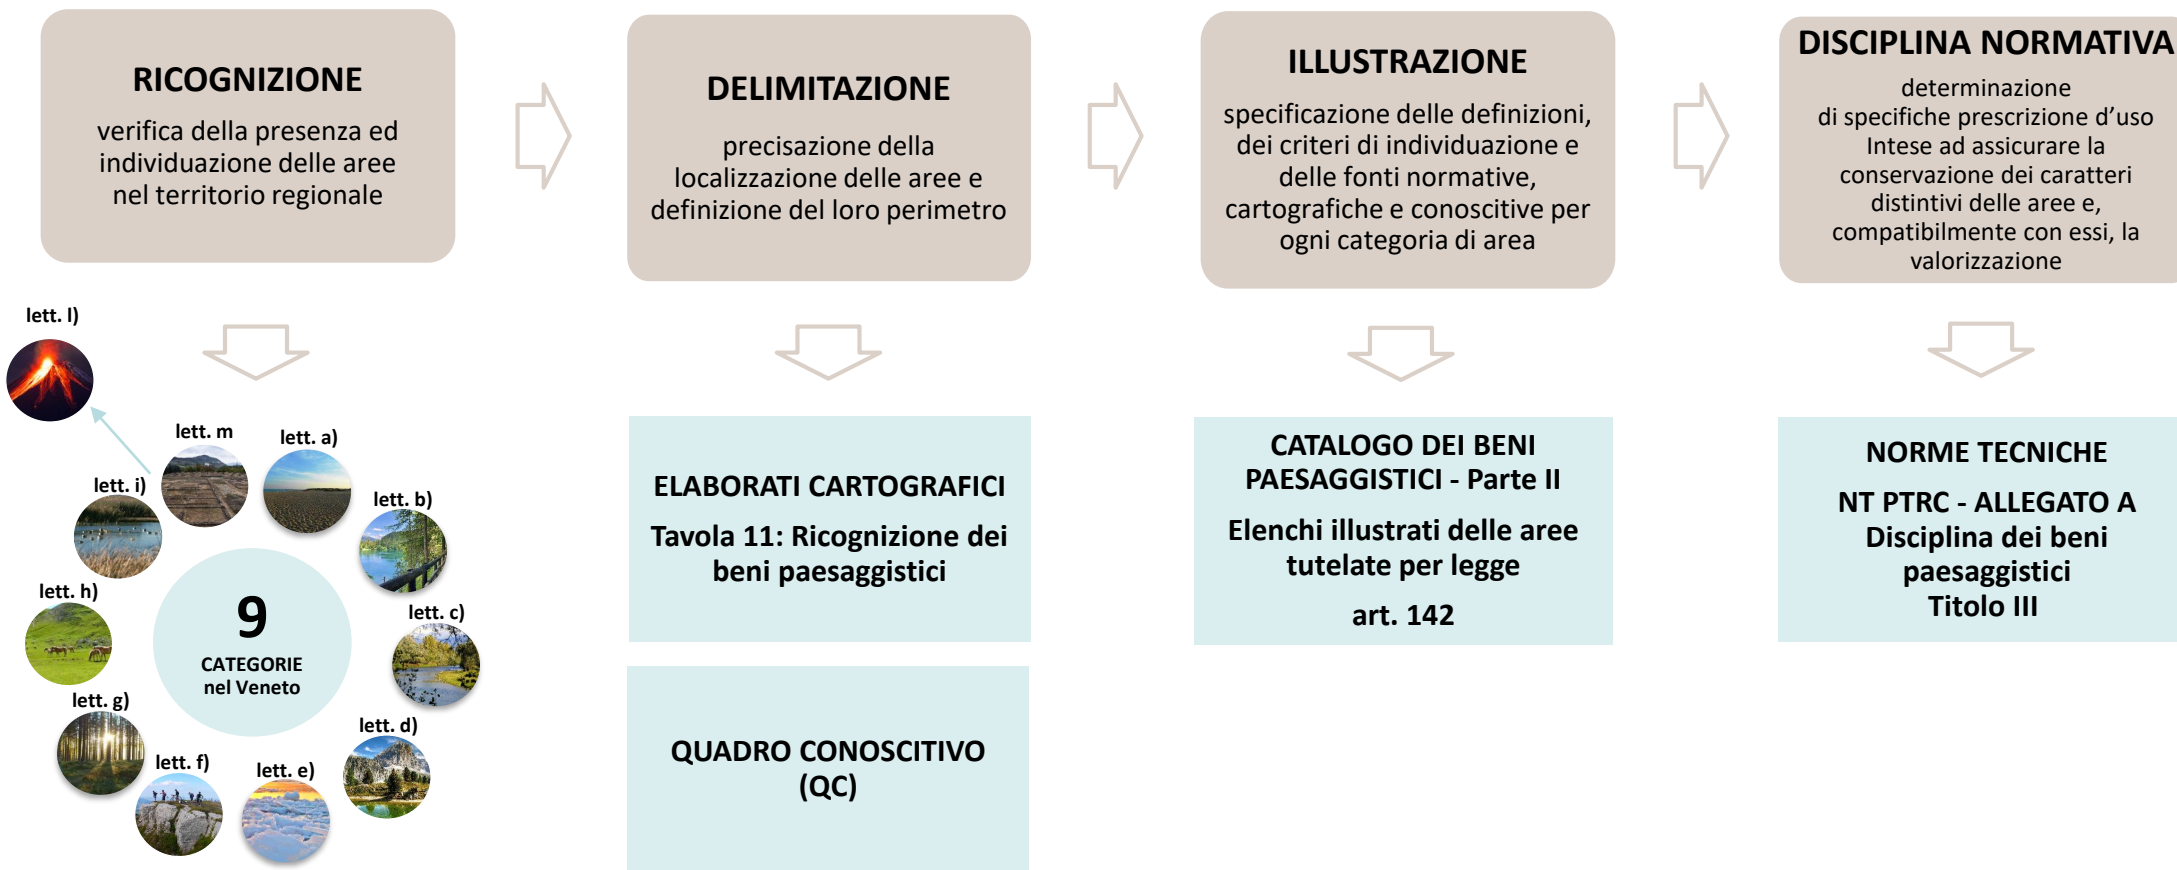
RICOGNIZIONE

verifica della presenza ed individuazione delle aree nel territorio regionale

DELIMITAZIONE

precisazione della localizzazione delle aree e definizione del loro perimetro

ILLUSTRAZIONE

specificazione delle definizioni, dei criteri di individuazione e delle fonti normative, cartografiche e conoscitive per ogni categoria di area

DISCIPLINA NORMATIVA

determinazione di specifiche prescrizione d'uso Intese ad assicurare la conservazione dei caratteri distintivi delle aree e, compatibilmente con essi, la valorizzazione

lett. l)

lett. m

lett. a)

lett. i)

lett. b)

lett. h)

lett. c)

9
CATEGORIE
nel Veneto

lett. g)

lett. d)

lett. f)

lett. e)

ELABORATI CARTOGRAFICI

Tavola 11: Ricognizione dei beni paesaggistici

QUADRO CONOSCITIVO (QC)

CATALOGO DEI BENI PAESAGGISTICI - Parte II

Elenchi illustrati delle aree tutelate per legge

art. 142

NORME TECNICHE

NT PTRC - ALLEGATO A
Disciplina dei beni paesaggistici
Titolo III